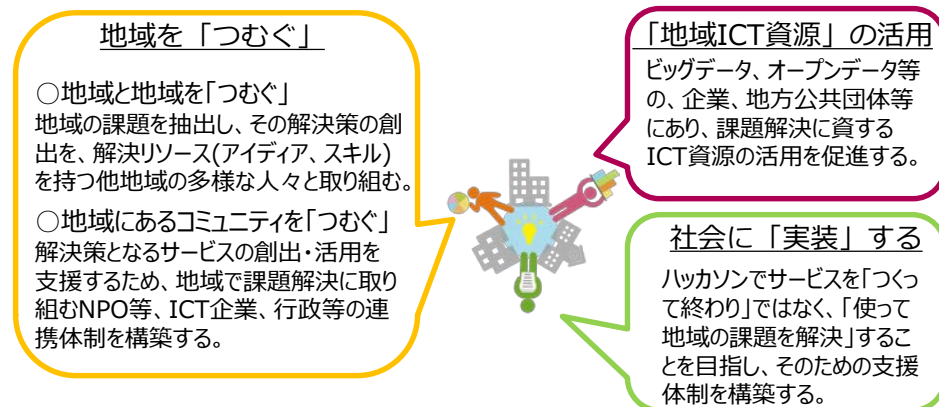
地域を「つむぐ」

○地域と地域を「つむぐ」
地域の課題を抽出し、その解決策の創出を、解決リソース(アイディア、スキル)を持つ他地域の多様な人々と取り組む。

○地域にあるコミュニティを「つむぐ」
解決策となるサービスの創出・活用を支援するため、地域で課題解決に取り組むNPO等、ICT企業、行政等の連携体制を構築する。

「地域ICT資源」の活用
ビッグデータ、オープンデータ等の、企業、地方公共団体等にあり、課題解決に資するICT資源の活用を促進する。

社会に「実装」する
ハッカソンでサービスを「つくって終わり」ではなく、「使って地域の課題を解決」することを目指し、そのための支援体制を構築する。